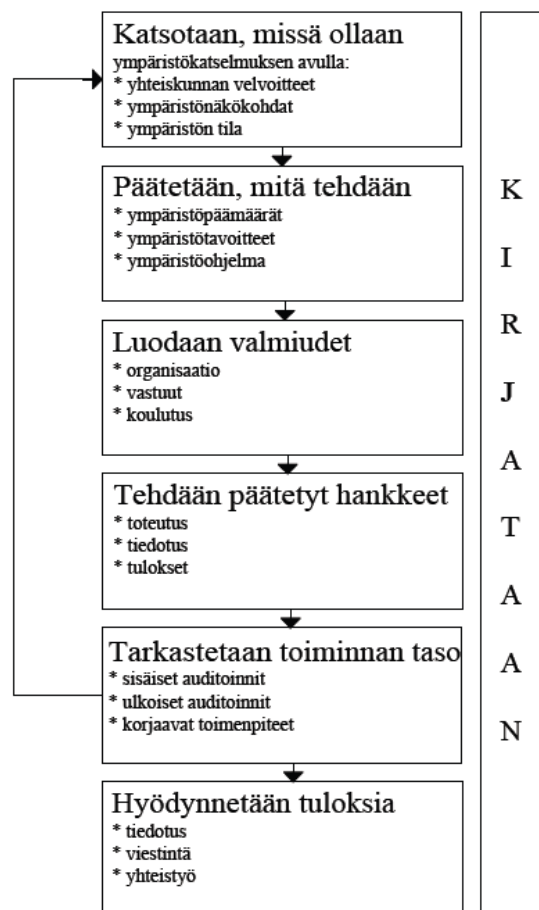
Katsotaan, missä ollaan
ympäristökatselmuksen avulla:
* yhteiskunnan velvoitteet
* ympäristönäkökohdat
* ympäristön tila

Päätetään, mitä tehdään
* ympäristöpäämäärät
* ympäristötavoitteet
* ympäristöohjelma

Luodaan valmiudet
* organisaatio
* vastuut
* koulutus

Tehdään päätetyt hankkeet
* toteutus
* tiedotus
* tulokset

Tarkastetaan toiminnan taso
* sisäiset auditoinnit
* ulkoiset auditoinnit
* korjaavat toimenpiteet

Hyödynnetään tuloksia
* tiedotus
* viestintä
* yhteistyö

K
I
R
J
A
T
A
A
N